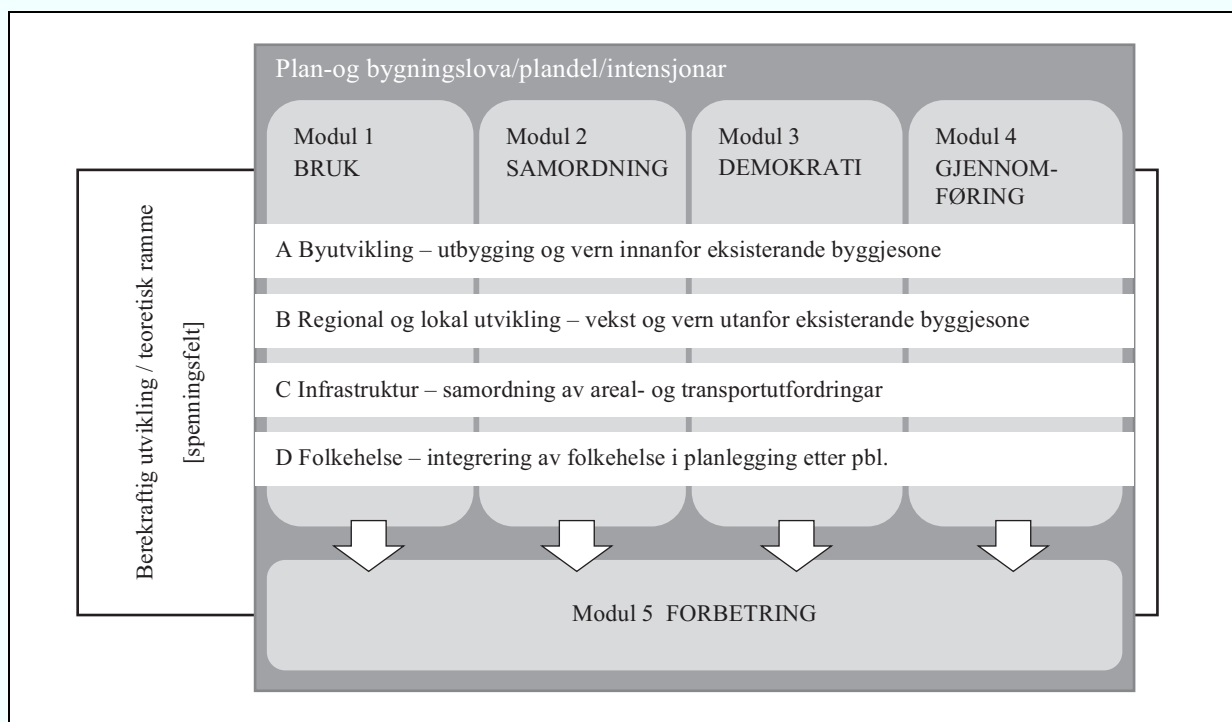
Plan-og bygningslova/plandel/intensjonar

Modul 1
BRUK

Modul 2
SAMORDNING

Modul 3
DEMOKRATI

Modul 4
GJENNOM-FØRING

Berekraftig utvikling / teoretisk ramme
[spenningsfelt]

A Byutvikling – utbygging og vern innanfor eksisterande byggjesone

B Regional og lokal utvikling – vekst og vern utanfor eksisterande byggjesone

C Infrastruktur – samordning av areal- og transportutfordringar

D Folkehelse – integrering av folkehelse i planlegging etter pbl.

Modul 5 FORBETRING